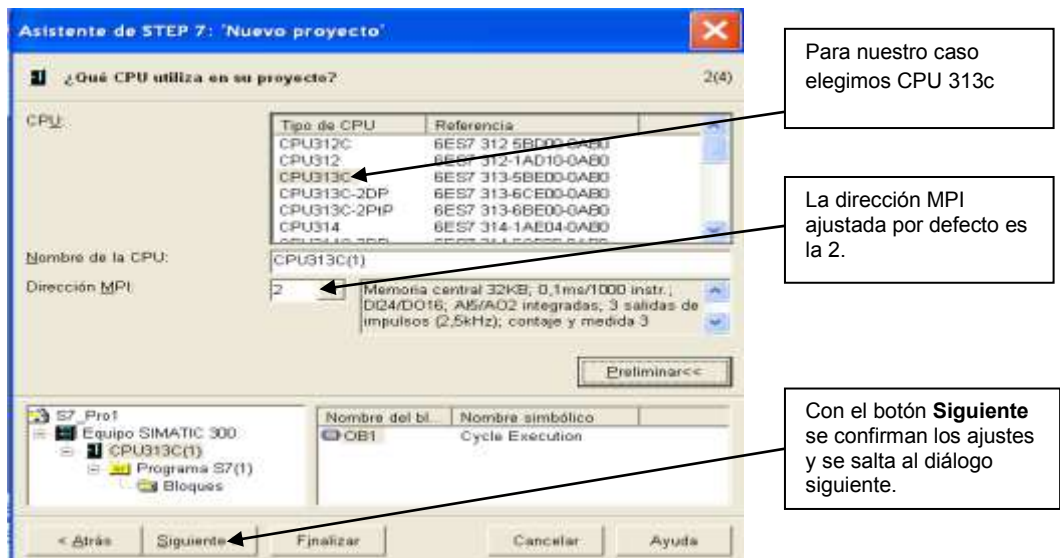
Asistente de STEP 7: 'Nuevo proyecto'

¿Qué CPU utiliza en su proyecto?

2(4)

CPU:

| Tipo de CPU | Referencia |
|---|---|
| CPU312C | 6ES7 312 5BD00-0AB0 |
| CPU312 | 6ES7 312-1AD10-0AB0 |
| CPU313C | 6ES7 313-5BE00-0AB0 |
| CPU313C-2DP | 6ES7 313-6CE00-0AB0 |
| CPU313C-2PtP | 6ES7 313-6BE00-0AB0 |
| CPU314 | 6ES7 314-1AE04-0AB0 |

Nombre de la CPU: CPU313C(1)

Dirección MPI: 2

Memoria central 32KB; 0,1ms/1000 instr.; DI24/DO16; AI5/AO2 integradas; 3 salidas de impulsos (2,5kHz); contaje y medida 3

Preliminar<<

S7_Pro1
Equipo SIMATIC 300
CPU313C(1)
Programa S7(1)
Bloques

| Nombre del bl... | Nombre simbólico |
|---|---|
| OB1 | Cycle Execution |

< Atrás | Siguiente > | Finalizar | Cancelar | Ayuda

Para nuestro caso elegimos CPU 313c

La dirección MPI ajustada por defecto es la 2.

Con el botón **Siguiente** se confirman los ajustes y se salta al diálogo siguiente.